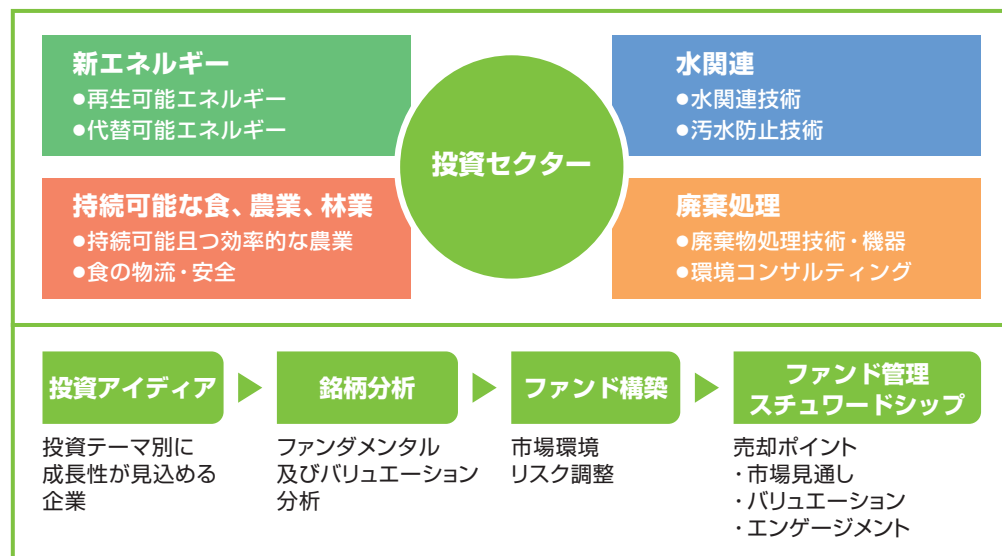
新エネルギー
●再生可能エネルギー
●代替可能エネルギー

水関連
●水関連技術
●汚水防止技術

投資セクター

持続可能な食、農業、林業
●持続可能且つ効率的な農業
●食の物流・安全

廃棄処理
●廃棄物処理技術・機器
●環境コンサルティング

投資アイディア

投資テーマ別に成長性が見込める企業

銘柄分析

ファンダメンタル及びバリュエーション分析

ファンド構築

市場環境
リスク調整

ファンド管理
スチュワードシップ

売却ポイント
・市場見通し
・バリュエーション
・エンゲージメント